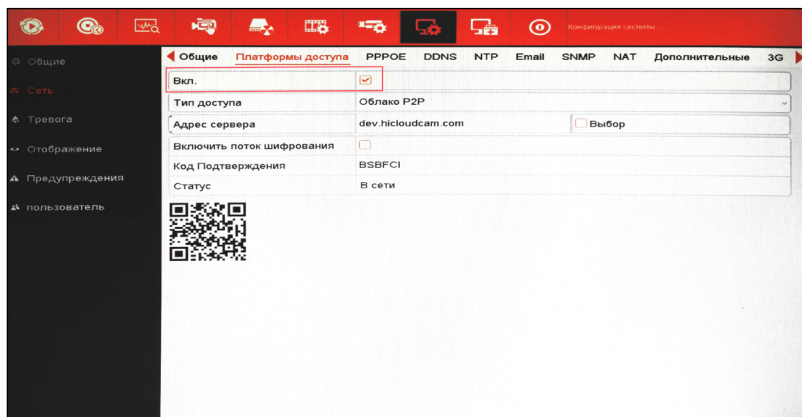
Конфигурация системы

Общие
Сеть
Тревога
Отображение
Предупреждения
пользователь

Общие | Платформы доступа | PPPOE | DDNS | NTP | Email | SNMP | NAT | Дополнительные | 3G

| | |
|---|---|
| Вкл. | ☑ |
| Тип доступа | Облако P2P |
| Адрес сервера | dev.hicloudcam.com ☐ Выбор |
| Включить поток шифрования | ☐ |
| Код Подтверждения | BSBFCI |
| Статус | В сети |